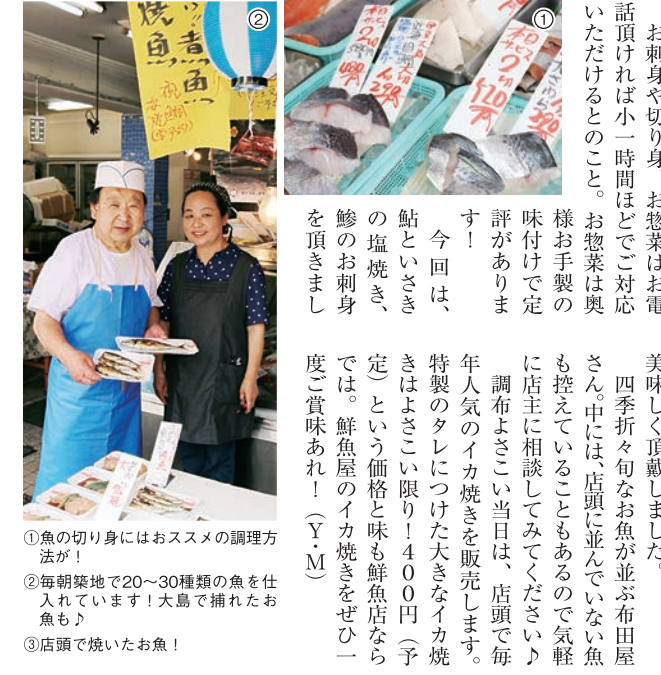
お刺身や切り身、お惣菜はお電話頂ければ小一時間ほどでご対応いただけるとのこと。

お惣菜は奥様お手製の味付けで定評があります！

今回は、鮎といさきの塩焼き、鯵のお刺身を頂きまし

美味しく頂戴しました。

四季折々旬なお魚が並ぶ布田屋さん。中には、店頭に並んでいない魚も控えていることもあるので気軽に店主に相談してみてください♪

調布よさこい当日は、店頭で毎年人気のイカ焼きを販売します。特製のタレにつけた大きなイカ焼きはよさこい限り！４００円（予定）という価格と味も鮮魚店ならでは。鮮魚屋のイカ焼きをぜひ一度ご賞味あれ！（Y・M）

焼魚 煮魚

①魚の切り身にはおススメの調理方法が！

②毎朝築地で20〜30種類の魚を仕入れています！大島で捕れたお魚も♪

③店頭で焼いたお魚！